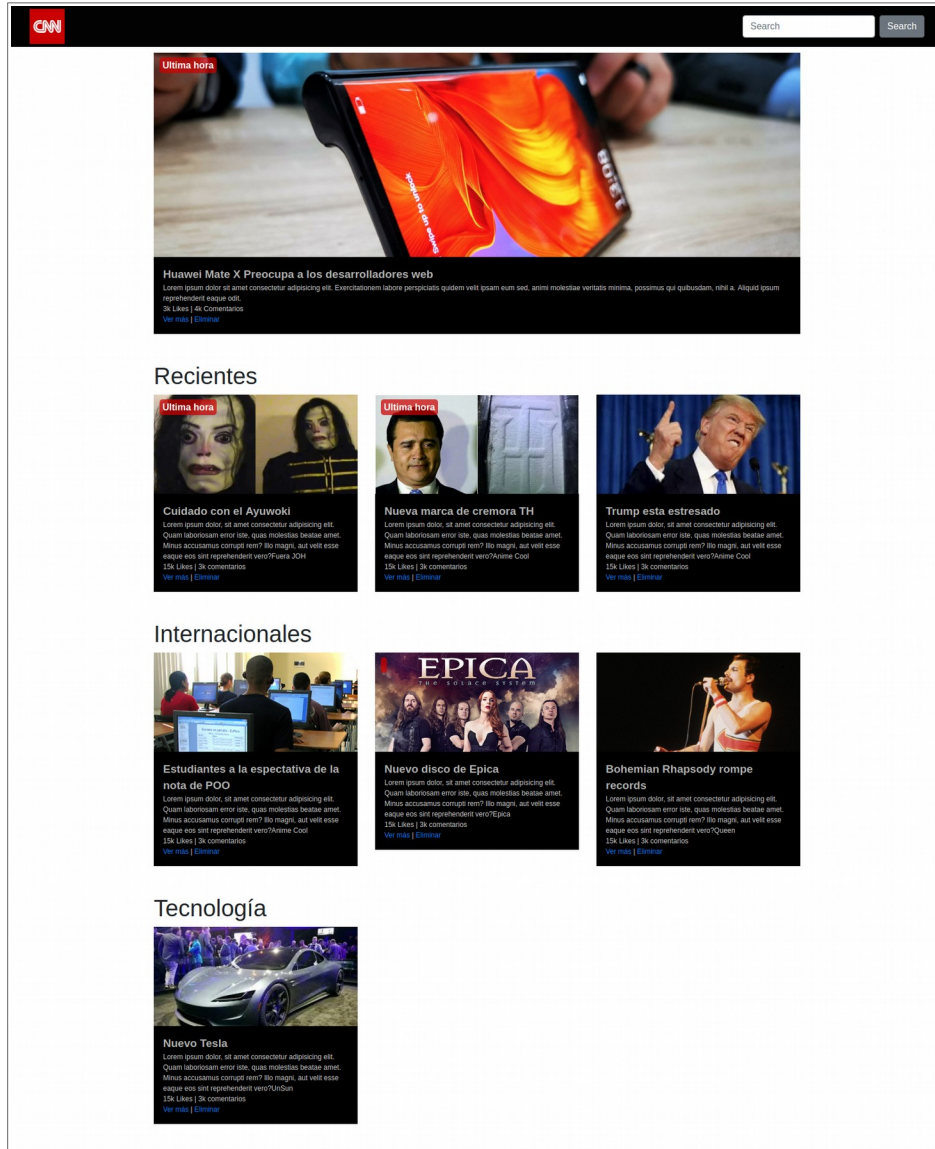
CNN

Search Search

Ultima hora

Huawei Mate X Preocupa a los desarrolladores web
Lorem ipsum dolor sit amet consectetur adipisicing elit. Exercitationem labore perspiciatis quidem velit ipsam eum sed, animi molestiae veritatis minima, possimus qui quibusdam, nihil a. Aliquid ipsum reprehenderit eaque odit.
3k Likes | 4k Comentarios
Ver más | Eliminar

Recientes

Ultima hora
Cuidado con el Ayuwoki
Lorem ipsum dolor, sit amet consectetur adipisicing elit. Quam laboriosam error iste, quas molestias beatae amet. Minus accusamus corrupti rem? Illo magni, aut velit esse eaque eos sint reprehenderit vero?Fuera JOH
15k Likes | 3k comentarios
Ver más | Eliminar

Ultima hora
Nueva marca de cremora TH
Lorem ipsum dolor, sit amet consectetur adipisicing elit. Quam laboriosam error iste, quas molestias beatae amet. Minus accusamus corrupti rem? Illo magni, aut velit esse eaque eos sint reprehenderit vero?Anime Cool
15k Likes | 3k comentarios
Ver más | Eliminar

Trump esta estresado
Lorem ipsum dolor, sit amet consectetur adipisicing elit. Quam laboriosam error iste, quas molestias beatae amet. Minus accusamus corrupti rem? Illo magni, aut velit esse eaque eos sint reprehenderit vero?Anime Cool
15k Likes | 3k comentarios
Ver más | Eliminar

Internacionales

Estudiantes a la espectativa de la nota de POO
Lorem ipsum dolor, sit amet consectetur adipisicing elit. Quam laboriosam error iste, quas molestias beatae amet. Minus accusamus corrupti rem? Illo magni, aut velit esse eaque eos sint reprehenderit vero?Anime Cool
15k Likes | 3k comentarios
Ver más | Eliminar

EPICA
The Solace System
Nuevo disco de Epica
Lorem ipsum dolor, sit amet consectetur adipisicing elit. Quam laboriosam error iste, quas molestias beatae amet. Minus accusamus corrupti rem? Illo magni, aut velit esse eaque eos sint reprehenderit vero?Epica
15k Likes | 3k comentarios
Ver más | Eliminar

Bohemian Rhapsody rompe records
Lorem ipsum dolor, sit amet consectetur adipisicing elit. Quam laboriosam error iste, quas molestias beatae amet. Minus accusamus corrupti rem? Illo magni, aut velit esse eaque eos sint reprehenderit vero?Queen
15k Likes | 3k comentarios
Ver más | Eliminar

Tecnología

Nuevo Tesla
Lorem ipsum dolor, sit amet consectetur adipisicing elit. Quam laboriosam error iste, quas molestias beatae amet. Minus accusamus corrupti rem? Illo magni, aut velit esse eaque eos sint reprehenderit vero?UnSun
15k Likes | 3k comentarios
Ver más | Eliminar